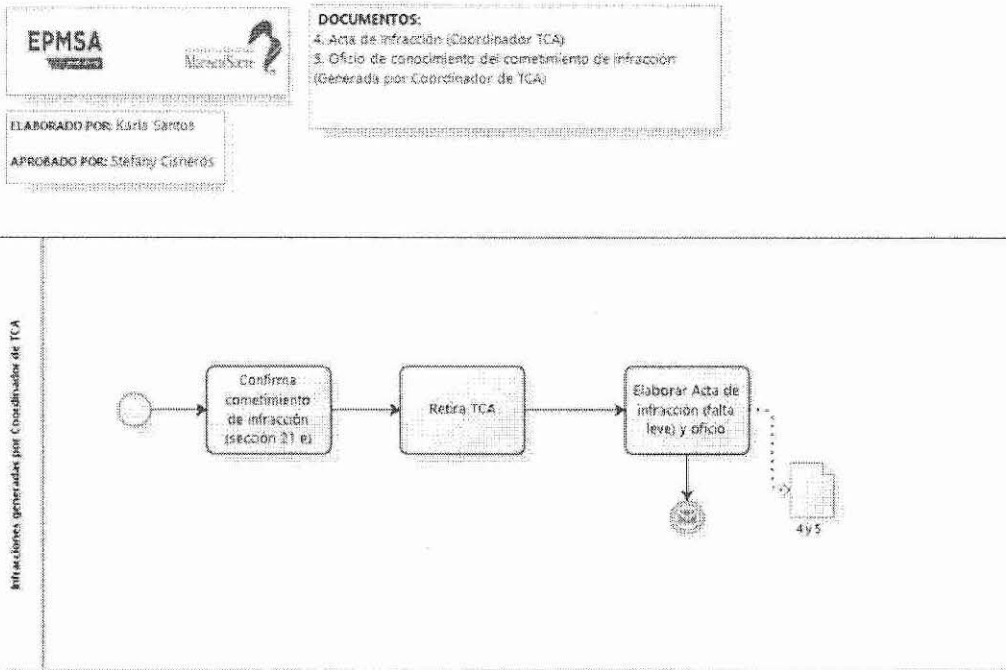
EPMSA

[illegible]

MasterSacre

DOCUMENTOS:
4. Acta de infracción (Coordinador TCA)
5. Oficio de conocimiento del cometimiento de infracción (Generada por Coordinador de TCA)

ELABORADO POR: Karla Santos

APROBADO POR: Stefany Cisneros

Infracciones generadas por Coordinador de TCA

Confirma cometimiento de infracción (sección 21 e)

Retira TCA

Elaborar Acta de infracción (falta leve) y oficio

4 y 5